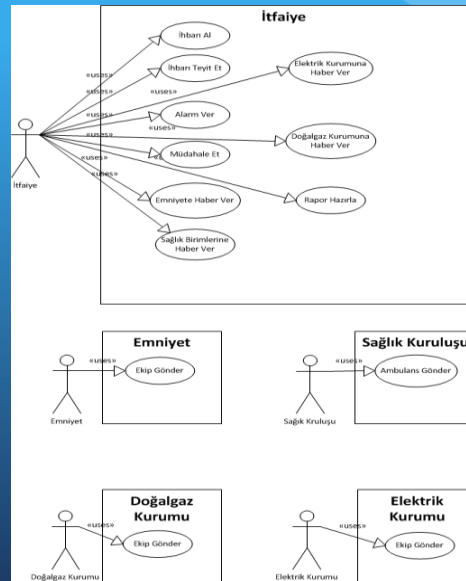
İtfaiye

İhban Al
«uses»
İhbarı Teyit Et
«uses»
Elektrik Kurumuna Haber Ver
«uses»
«uses»
Alarm Ver
«uses»
«uses»
Doğalgaz Kurumuna Haber Ver
«uses»
Müdahale Et
«uses»
«uses»
Emniyete Haber Ver
Rapor Hazırla
Sağlık Birimlerine Haber Ver
İtfaiye

Emniyet
«uses»
Ekip Gönder
Emniyet

Sağlık Kuruluşu
«uses»
Ambulans Gönder
Sağlık Kruluşu

Doğalgaz Kurumu
«uses»
Ekip Gönder
Doğalgaz Kurumu

Elektrik Kurumu
«uses»
Ekip Gönder
Elektrik Kurumu